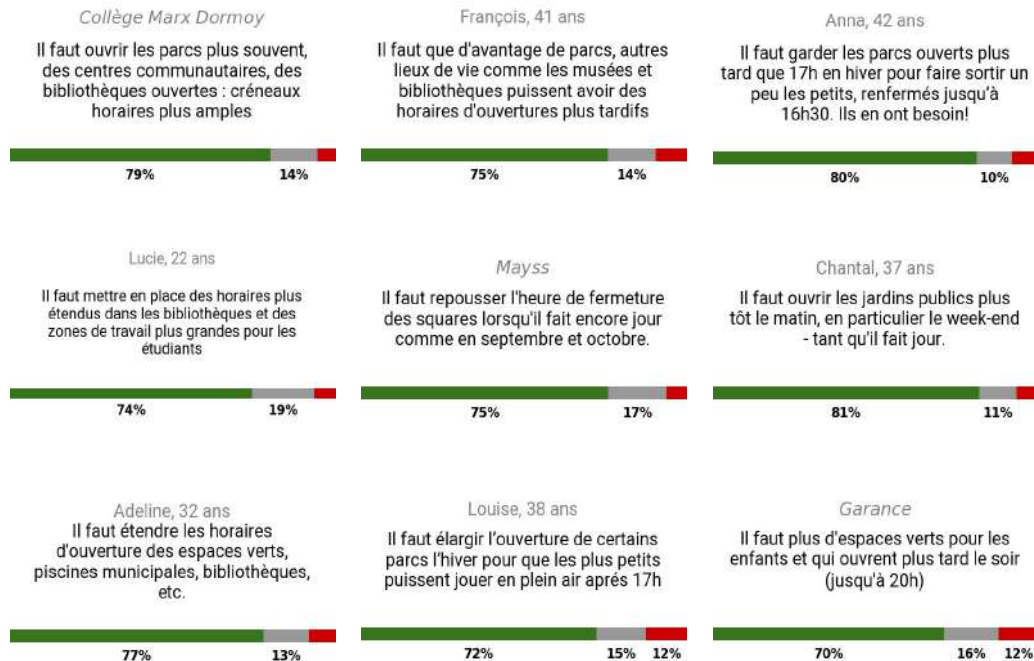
Collège Marx Dormoy

Il faut ouvrir les parcs plus souvent, des centres communautaires, des bibliothèques ouvertes : créneaux horaires plus amples

79% 14%

François, 41 ans

Il faut que d'avantage de parcs, autres lieux de vie comme les musées et bibliothèques puissent avoir des horaires d'ouvertures plus tardifs

75% 14%

Anna, 42 ans

Il faut garder les parcs ouverts plus tard que 17h en hiver pour faire sortir un peu les petits, renfermés jusqu'à 16h30. Ils en ont besoin!

80% 10%

Lucie, 22 ans

Il faut mettre en place des horaires plus étendus dans les bibliothèques et des zones de travail plus grandes pour les étudiants

74% 19%

Mayss

Il faut repousser l'heure de fermeture des squares lorsqu'il fait encore jour comme en septembre et octobre.

75% 17%

Chantal, 37 ans

Il faut ouvrir les jardins publics plus tôt le matin, en particulier le week-end - tant qu'il fait jour.

81% 11%

Adeline, 32 ans

Il faut étendre les horaires d'ouverture des espaces verts, piscines municipales, bibliothèques, etc.

77% 13%

Louise, 38 ans

Il faut élargir l'ouverture de certains parcs l'hiver pour que les plus petits puissent jouer en plein air aprés 17h

72% 15% 12%

Garance

Il faut plus d'espaces verts pour les enfants et qui ouvrent plus tard le soir (jusqu'à 20h)

70% 16% 12%